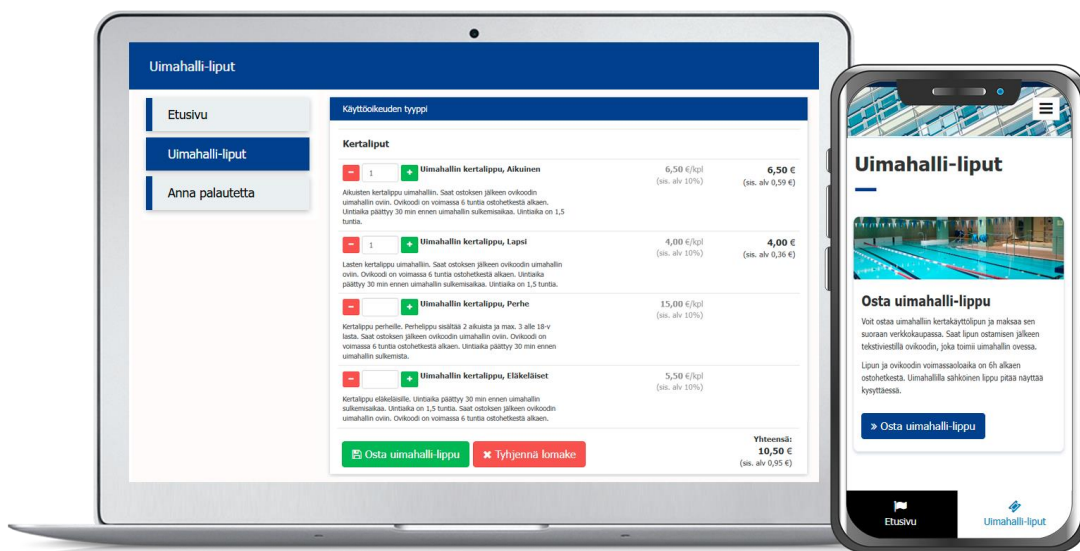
Uimahalli-liput

Etusivu

Uimahalli-liput

Anna palautetta

Käyttöoikeuden tyyppi

Kertaliput

- 1 + Uimahallin kertalippu, Aikuinen

Aikuisten kertalippu uimahalliin. Saat ostoksen jälkeen ovikoodin uimahallin oviin. Ovikoodi on voimassa 6 tuntia ostohetkestä alkaen. Uintiaika päättyy 30 min ennen uimahallin sulkemisaikaa. Uintiaika on 1,5 tuntia.

6,50 €/kpl (sis. alv 10%)

6,50 € (sis. alv 0,59 €)

- 1 + Uimahallin kertalippu, Lapsi

Lasten kertalippu uimahalliin. Saat ostoksen jälkeen ovikoodin uimahallin oviin. Ovikoodi on voimassa 6 tuntia ostohetkestä alkaen. Uintiaika päättyy 30 min ennen uimahallin sulkemisaikaa. Uintiaika on 1,5 tuntia.

4,00 €/kpl (sis. alv 10%)

4,00 € (sis. alv 0,36 €)

- + Uimahallin kertalippu, Perhe

Kertalippu perheille. Perhelippu sisältää 2 aikuista ja max. 3 alle 18-v lasta. Saat ostoksen jälkeen ovikoodin uimahallin oviin. Ovikoodi on voimassa 6 tuntia ostohetkestä alkaen. Uintiaika päättyy 30 min ennen uimahallin sulkemista.

15,00 €/kpl (sis. alv 10%)

- + Uimahallin kertalippu, Eläkeläiset

Kertalippu eläkeläisille. Uintiaika päättyy 30 min ennen uimahallin sulkemisaikaa. Uintiaika on 1,5 tuntia. Saat ostoksen jälkeen ovikoodin uimahallin oviin. Ovikoodi on voimassa 6 tuntia ostohetkestä alkaen.

5,50 €/kpl (sis. alv 10%)

Osta uimahalli-lippu

Tyhjennä lomake

Yhteensä: 10,50 € (sis. alv 0,95 €)

Uimahalli-liput

Osta uimahalli-lippu

Voit ostaa uimahalliin kertakäyttölipun ja maksaa sen suoraan verkkokaupassa. Saat lipun ostamisen jälkeen tekstiviestillä ovikoodin, joka toimii uimahallin ovessa.

Lipun ja ovikoodin voimassaoloaika on 6h alkaen ostohetkestä. Uimahallilla sähköinen lippu pitää näyttää kysyttäessä.

» Osta uimahalli-lippu

Etusivu

Uimahalli-liput